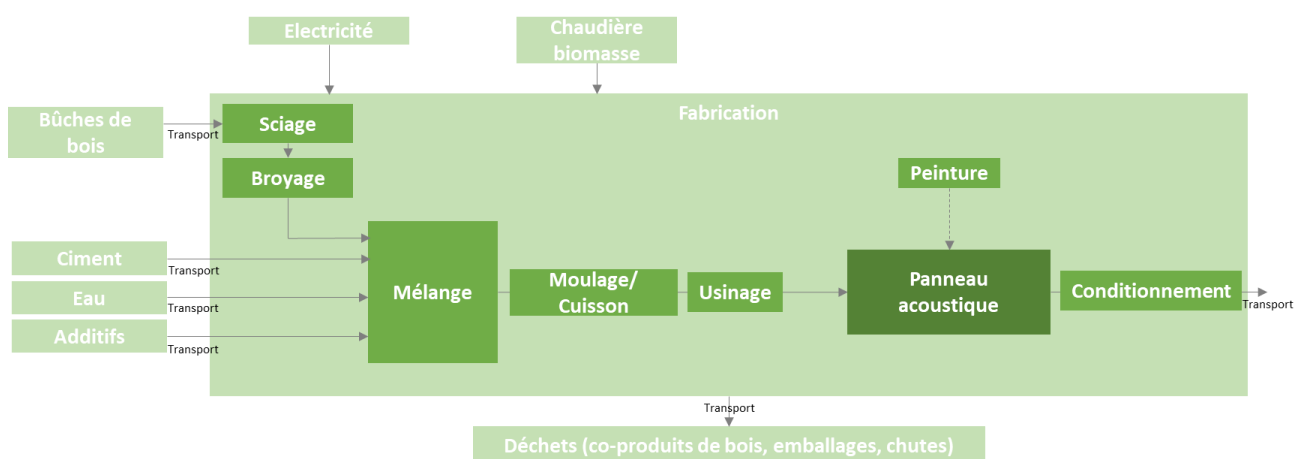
Electricité

Chaudière biomasse

Fabrication

Bûches de bois

Transport

Sciage

Broyage

Peinture

Ciment

Transport

Eau

Transport

Additifs

Transport

Mélange

Moulage/ Cuisson

Usinage

Panneau acoustique

Conditionnement

Transport

Transport

Déchets (co-produits de bois, emballages, chutes)